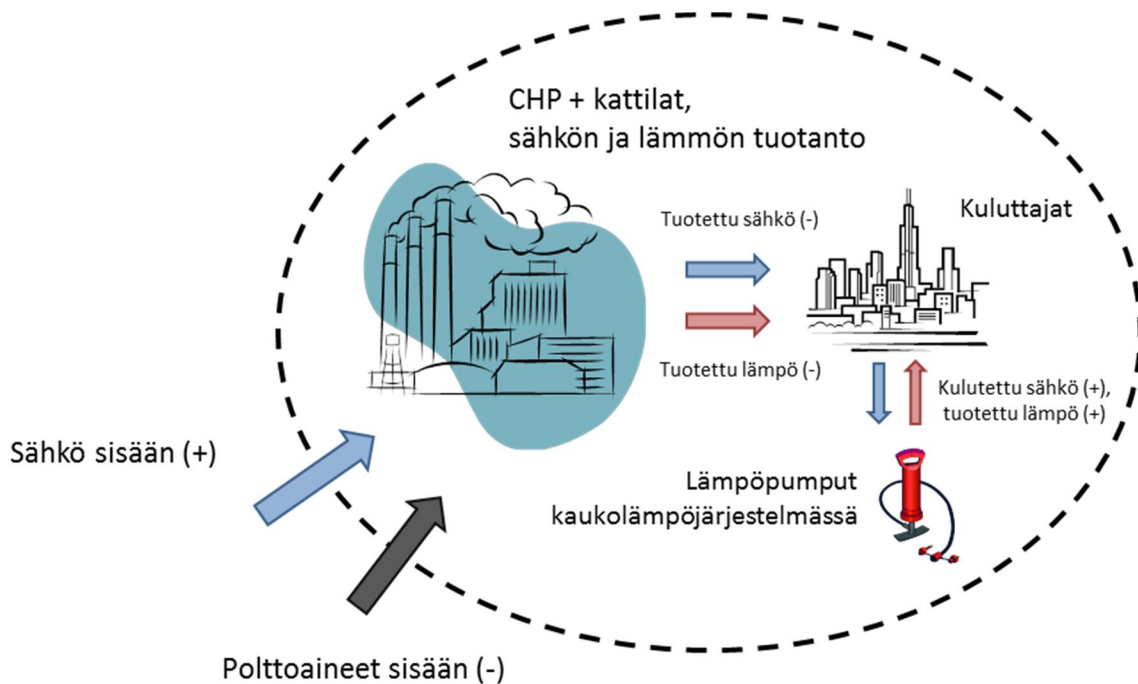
CHP + kattilat,
sähkön ja lämmön tuotanto

Tuotettu sähkö (-)

Kuluttajat

Tuotettu lämpö (-)

Kulutettu sähkö (+),
tuotettu lämpö (+)

Sähkö sisään (+)

Lämpöpumput
kaukolämpöjärjestelmässä

Polttoaineet sisään (-)